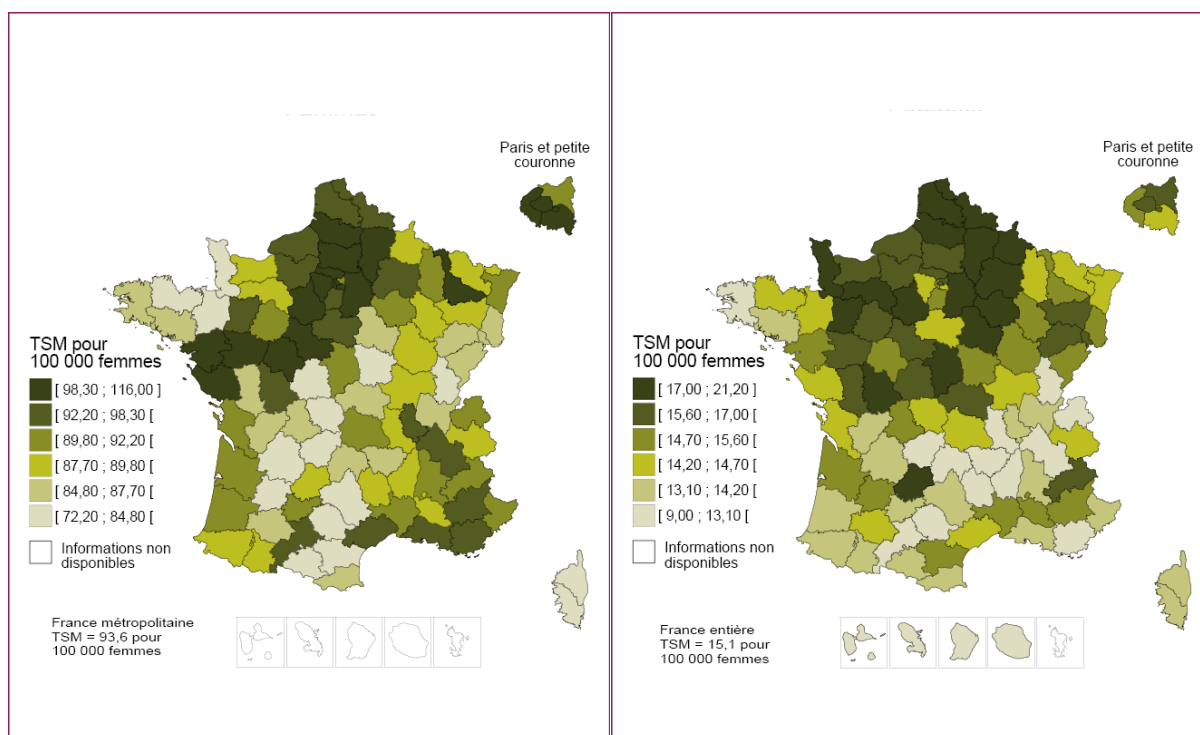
Paris et petite couronne

TSM pour 100 000 femmes
[ 98,30 ; 116,00 ]
[ 92,20 ; 98,30 [
[ 89,80 ; 92,20 [
[ 87,70 ; 89,80 [
[ 84,80 ; 87,70 [
[ 72,20 ; 84,80 [
Informations non disponibles

France métropolitaine
TSM = 93,6 pour 100 000 femmes

Paris et petite couronne

TSM pour 100 000 femmes
[ 17,00 ; 21,20 ]
[ 15,60 ; 17,00 [
[ 14,70 ; 15,60 [
[ 14,20 ; 14,70 [
[ 13,10 ; 14,20 [
[ 9,00 ; 13,10 [
Informations non disponibles

France entière
TSM = 15,1 pour 100 000 femmes